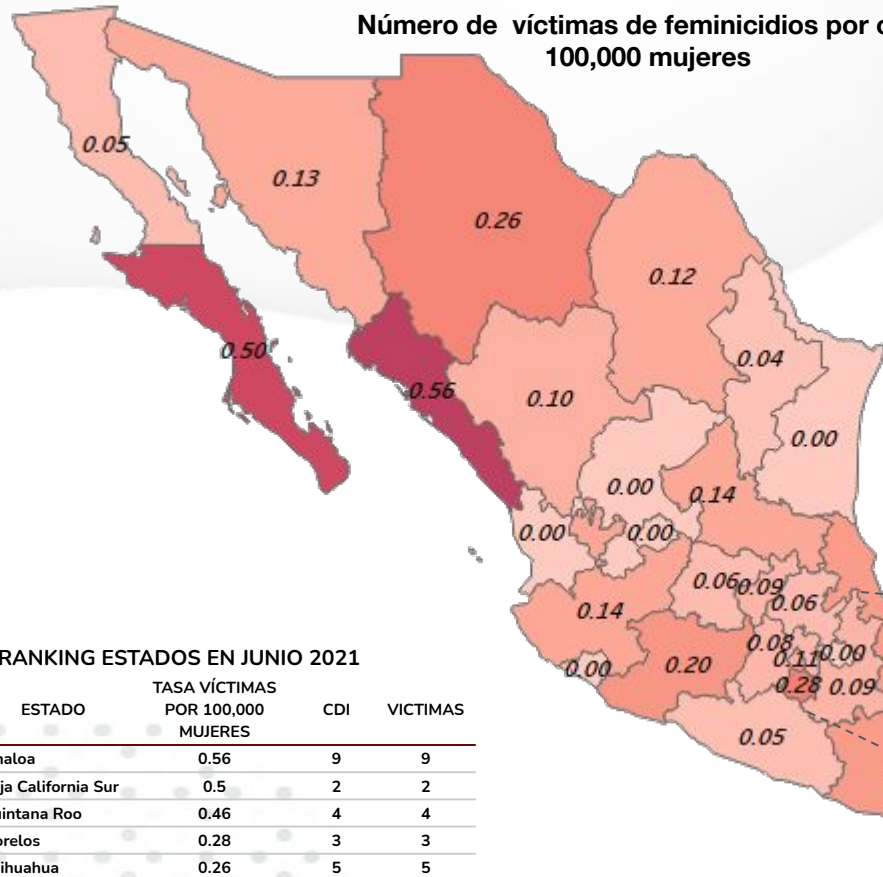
Número de víctimas de feminicidios por c 100,000 mujeres

0.05
0.13
0.26
0.12
0.50
0.56
0.04
0.10
0.00
0.00
0.14
0.00
0.00
0.06
0.09
0.06
0.14
0.08
0.11
0.00
0.00
0.20
0.28
0.09
0.05

RANKING ESTADOS EN JUNIO 2021

| ESTADO | TASA VÍCTIMAS POR 100,000 MUJERES | CDI | VICTIMAS |
|---|---|---|---|
| naloa | 0.56 | 9 | 9 |
| ja California Sur | 0.5 | 2 | 2 |
| intana Roo | 0.46 | 4 | 4 |
| relos | 0.28 | 3 | 3 |
| ihuahua | 0.26 | 5 | 5 |